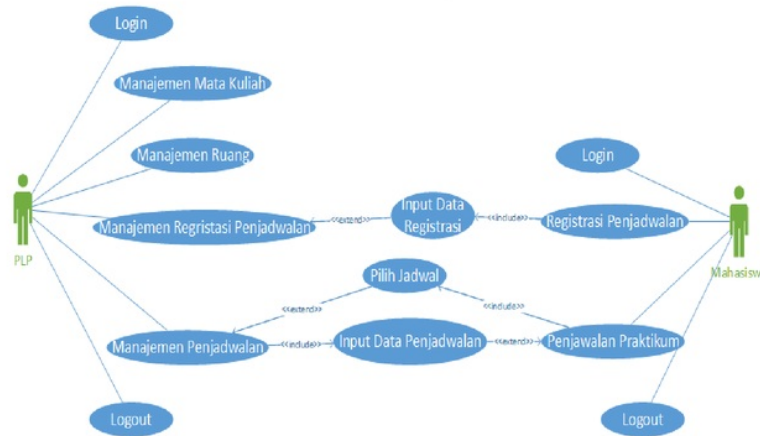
Login

Manajemen Mata Kuliah

Manajemen Ruang

Manajemen Regristasi Penjadwalan

PLP

Manajemen Penjadwalan

Logout

Input Data Registrasi

<<extend>>

<<include>>

Pilih Jadwal

<<extend>>

<<include>>

Input Data Penjadwalan

<<include>>

<<extend>>

Login

Registrasi Penjadwalan

Mahasisw

Penjawalan Praktikum

Logout